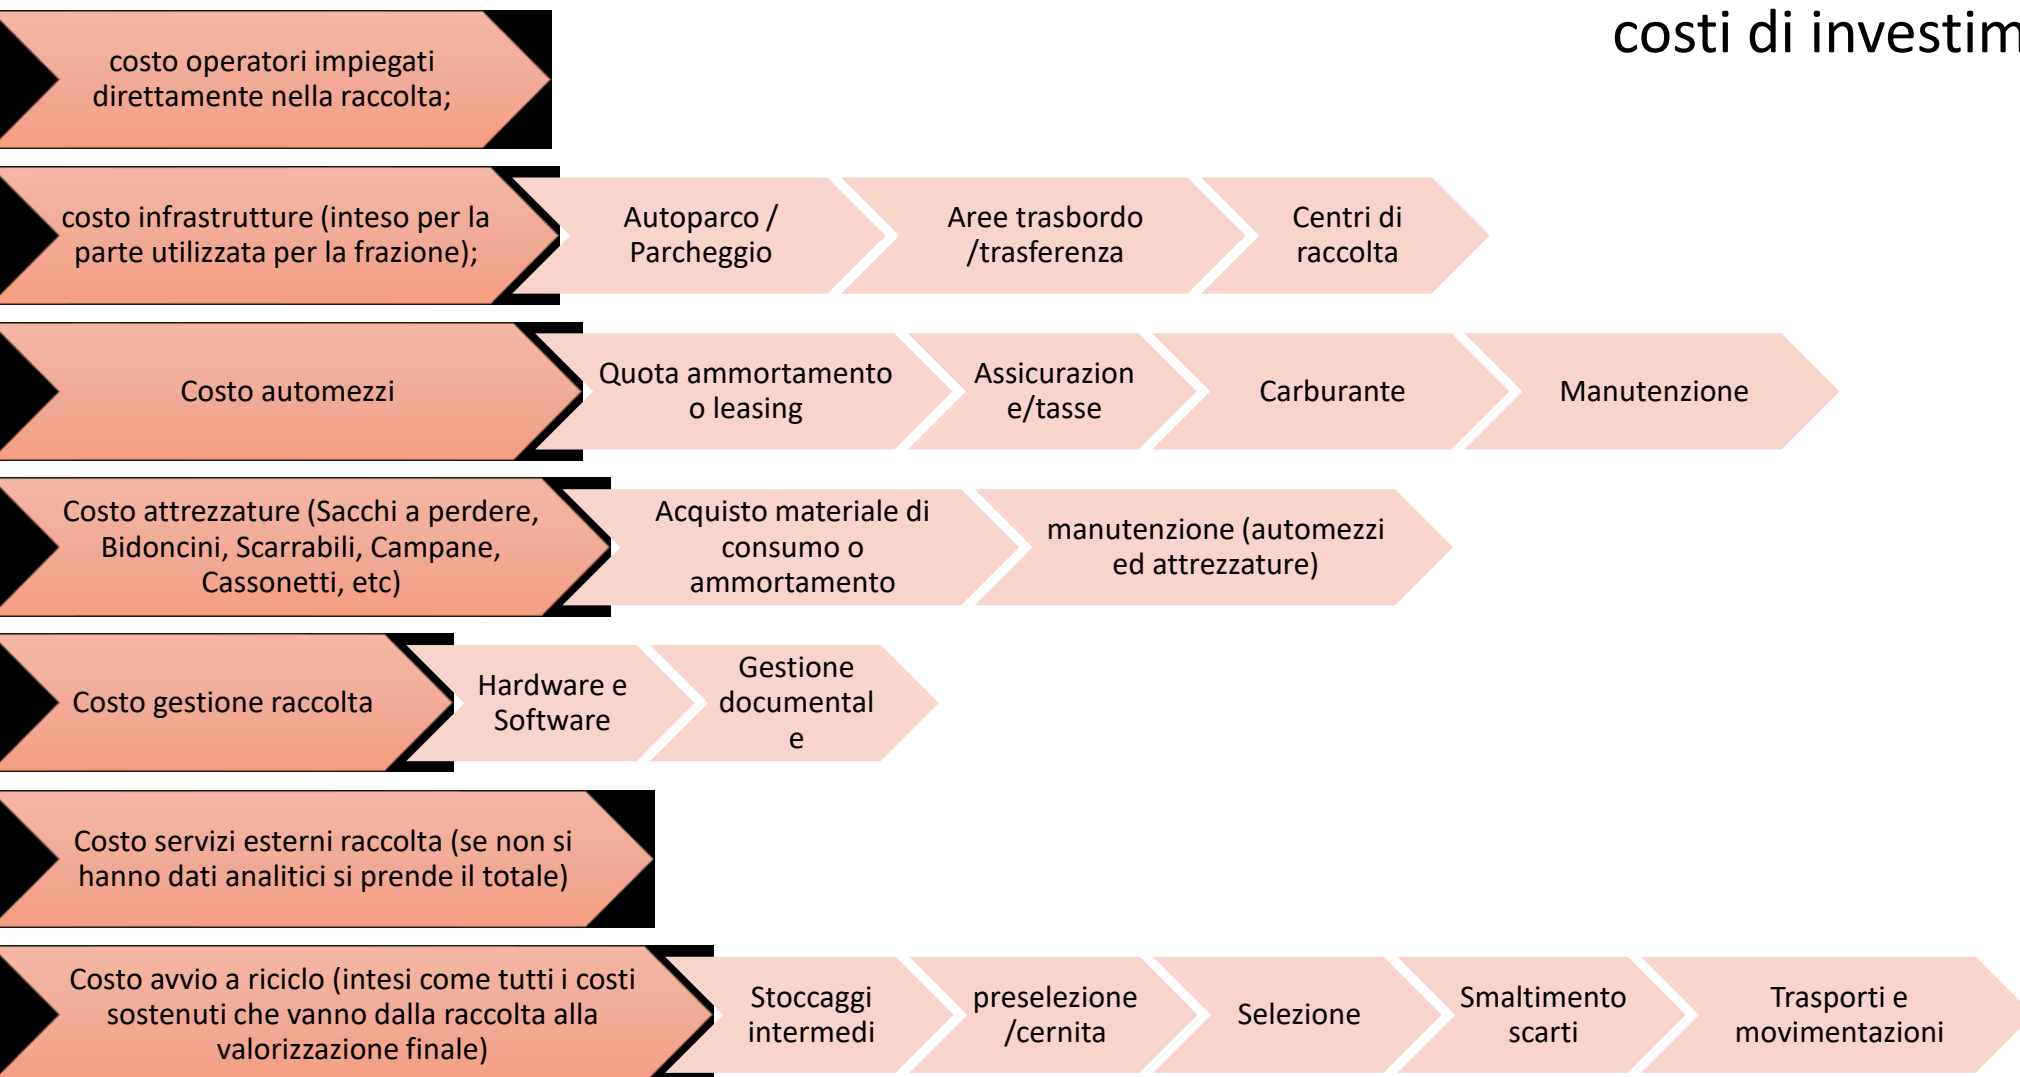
costi di investim

costo operatori impiegati direttamente nella raccolta;

costo infrastrutture (inteso per la parte utilizzata per la frazione);

Autoparco / Parcheggio

Aree trasbordo /trasferenza

Centri di raccolta

Costo automezzi

Quota ammortamento o leasing

Assicurazion e/tasse

Carburante

Manutenzione

Costo attrezzature (Sacchi a perdere, Bidoncini, Scarrabili, Campane, Cassonetti, etc)

Acquisto materiale di consumo o ammortamento

manutenzione (automezzi ed attrezzature)

Costo gestione raccolta

Hardware e Software

Gestione documental e

Costo servizi esterni raccolta (se non si hanno dati analitici si prende il totale)

Costo avvio a riciclo (intesi come tutti i costi sostenuti che vanno dalla raccolta alla valorizzazione finale)

Stoccaggi intermedi

preselezione /cernita

Selezione

Smaltimento scarti

Trasporti e movimentazioni